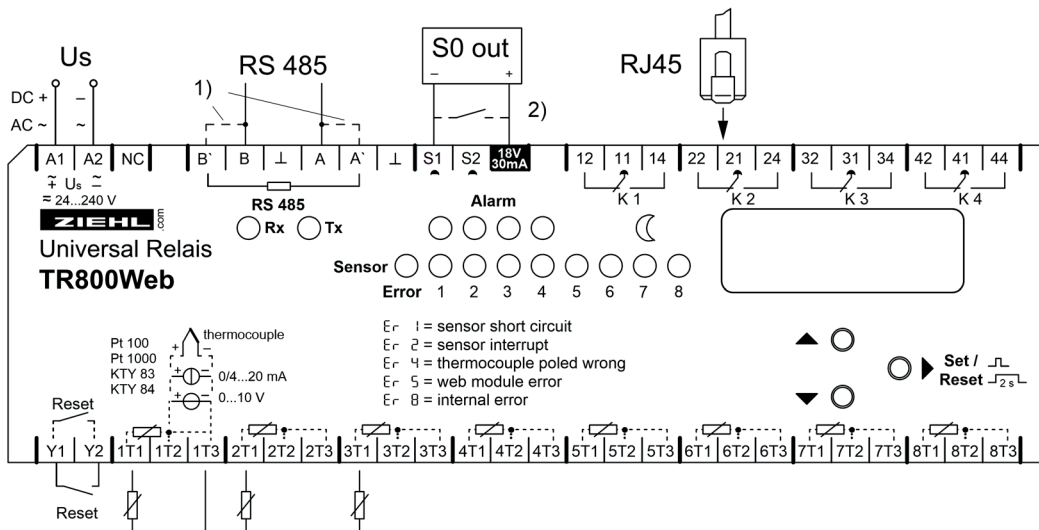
Us

DC + AC ~

– ~

RS 485

1)

S0 out

– +

2)

RJ45

A1 A2 NC B` B ⊥ A A` ⊥ S1 S2 18V 30mA 12 11 14 22 21 24 32 31 34 42 41 44

K 1 K 2 K 3 K 4

$\tilde{+}$ Us $\tilde{-}$
= 24...240 V

RS 485

Rx Tx

Alarm

ZIEHL .com

Universal Relais

TR800Web

Sensor

Error 1 2 3 4 5 6 7 8

Pt 100
Pt 1000
KTY 83
KTY 84

thermocouple

+ –

0/4...20 mA

0...10 V

Er 1 = sensor short circuit
Er 2 = sensor interrupt
Er 4 = thermocouple poled wrong
Er 5 = web module error
Er 8 = internal error

Set /
Reset 2 s

Reset

Y1 Y2 1T1 1T2 1T3 2T1 2T2 2T3 3T1 3T2 3T3 4T1 4T2 4T3 5T1 5T2 5T3 6T1 6T2 6T3 7T1 7T2 7T3 8T1 8T2 8T3

Reset